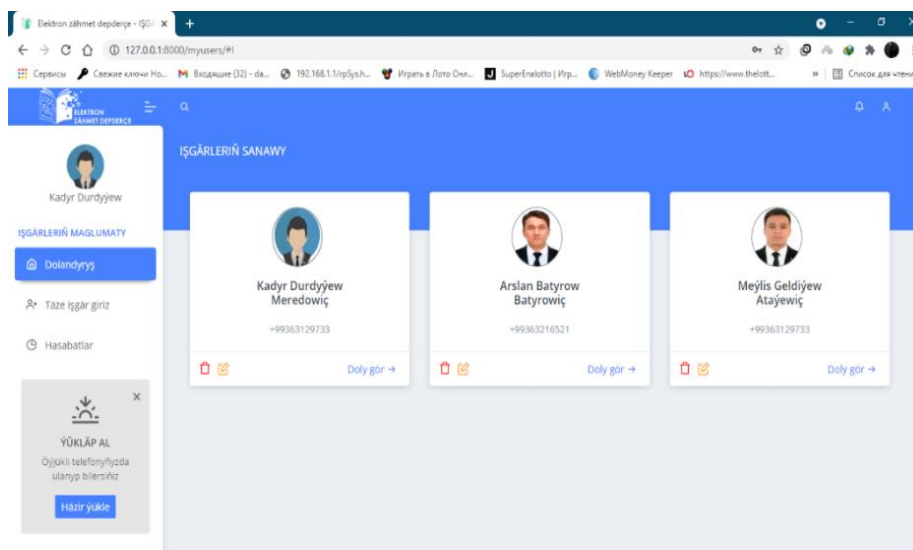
Elektron zähmet depderçe - IŞGÄ ×
127.0.0.1:8000/myusers/#!
Сервисы Свежие ключи Но... Входящие (32) - da... 192.168.1.1/rpSys.h... Играть в Лото Онл... SuperEnalotto | Игр... WebMoney Keeper https://www.thelott... » Список для чтени

ELEKTRON ZÄHMET DEPDERÇE

Kadyr Durdyýew

IŞGÄRLERIŇ MAGLUMATY

Dolandyryş

Täze işgär giriz

Hasabatlar

×
ÝÜKLÄP AL
Öýjükli telefonyňyzda ulanyp bilersiňiz
Häzir ýükle

IŞGÄRLERIŇ SANAWY

Kadyr Durdyýew Meredowiç
+99363129733
Doly gör →

Arslan Batyrow Batyrowiç
+99363216521
Doly gör →

Meýlis Geldiýew Ataýewiç
+99363129733
Doly gör →